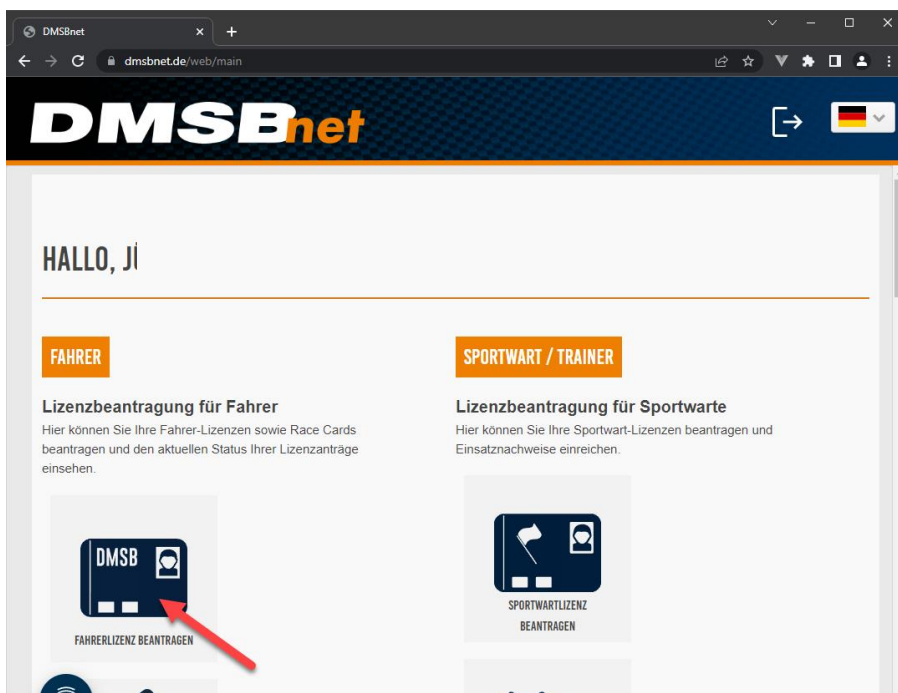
DMSBnet ×
+
dmsbnet.de/web/main

DMSBnet

HALLO, J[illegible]

FAHRER

Lizenzbeantragung für Fahrer
Hier können Sie Ihre Fahrer-Lizenzen sowie Race Cards beantragen und den aktuellen Status Ihrer Lizenzanträge einsehen.

DMSB

FAHRERLIZENZ BEANTRAGEN

SPORTWART / TRAINER

Lizenzbeantragung für Sportwarte
Hier können Sie Ihre Sportwart-Lizenzen beantragen und Einsatznachweise einreichen.

SPORTWARTLIZENZ BEANTRAGEN